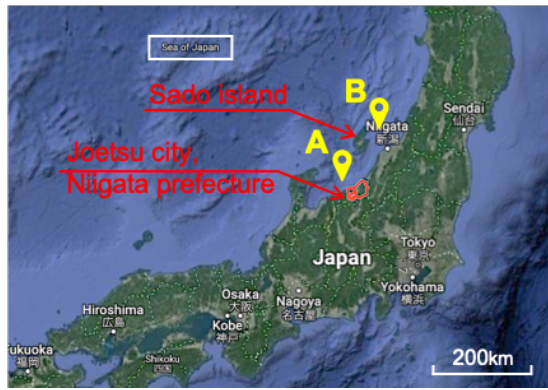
Sea of Japan

Sado island

B

Niigata
新潟

Sendai
仙台

A

Joetsu city,
Niigata prefecture

Japan

Tokyo
東京

Yokohama
横浜

Hiroshima
広島

Osaka
大阪

Nagoya
名古屋

Kobe
神戸

Shikoku
四国

ukuoka
福岡

200km